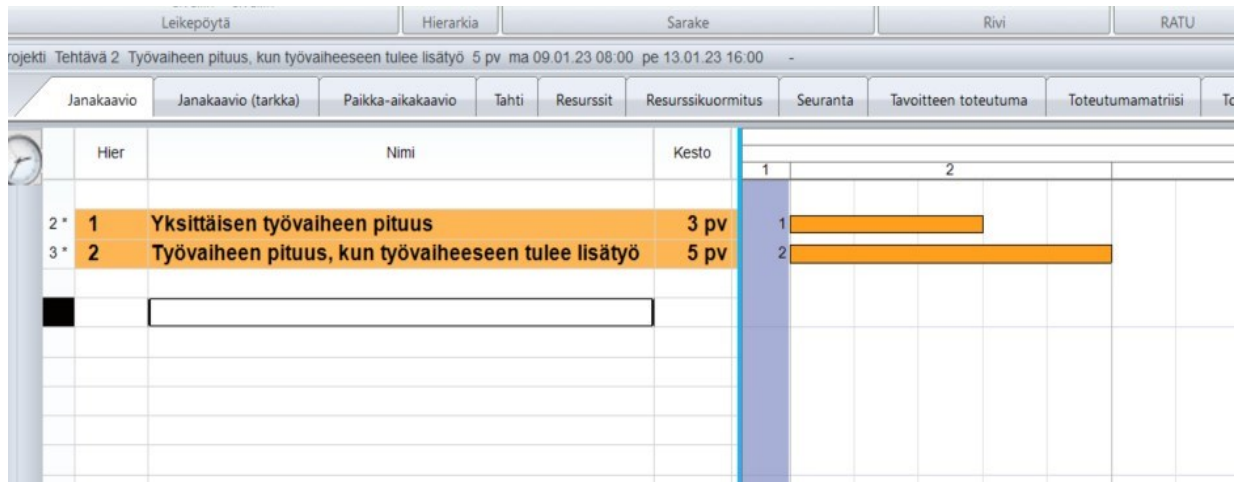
Leikepöytä | Hierarkia | Sarake | Rivi | RATU

rojekti Tehtävä 2 Työvaiheen pituus, kun työvaiheeseen tulee lisätyö 5 pv ma 09.01.23 08:00 pe 13.01.23 16:00 -

Janakaavio | Janakaavio (tarkka) | Paikka-aikakaavio | Tahti | Resurssit | Resurssikuormitus | Seuranta | Tavoitteen toteutuma | Toteutumamatriisi | To

| | Hier | Nimi | Kesto |
|---|---|---|---|
| 2 * | 1 | Yksittäisen työvaiheen pituus | 3 pv |
| 3 * | 2 | Työvaiheen pituus, kun työvaiheeseen tulee lisätyö | 5 pv |

1 2

1
2